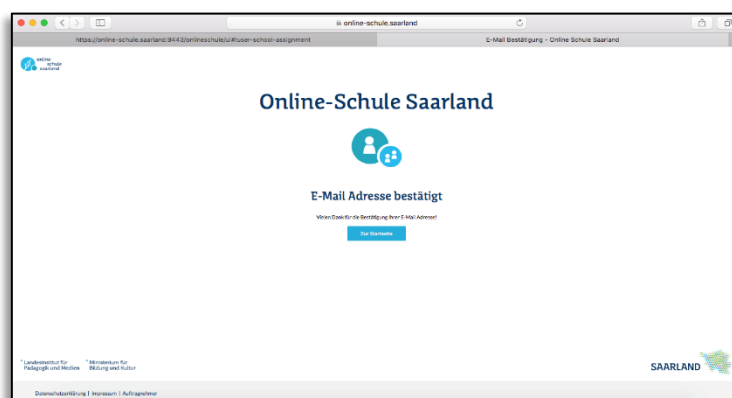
online-schule.saarland

https://online-schule.saarland:9443/onlineschule/ui#!user-school-assignment

E-Mail Bestätigung - Online Schule Saarland

online schule saarland

Online-Schule Saarland

E-Mail Adresse bestätigt

Vielen Dank für die Bestätigung Ihrer E-Mail Adresse!

Zur Startseite

Landesinstitut für Pädagogik und Medien

Ministerium für Bildung und Kultur

SAARLAND

Datenschutzerklärung | Impressum | Auftragnehmer